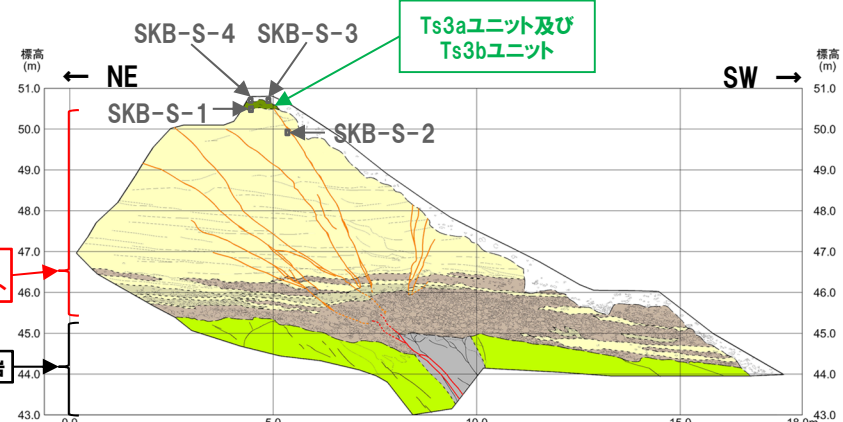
SKB-S-4 SKB-S-3

Ts3aユニット及び Ts3bユニット

標高 (m)

← NE

SW →

標高 (m)

SKB-S-1

SKB-S-2

51.0
50.0
49.0
48.0
47.0
46.0
45.0
44.0
43.0

51.0
50.0
49.0
48.0
47.0
46.0
45.0
44.0
43.0

0.0
5.0
10.0
15.0
18.0m